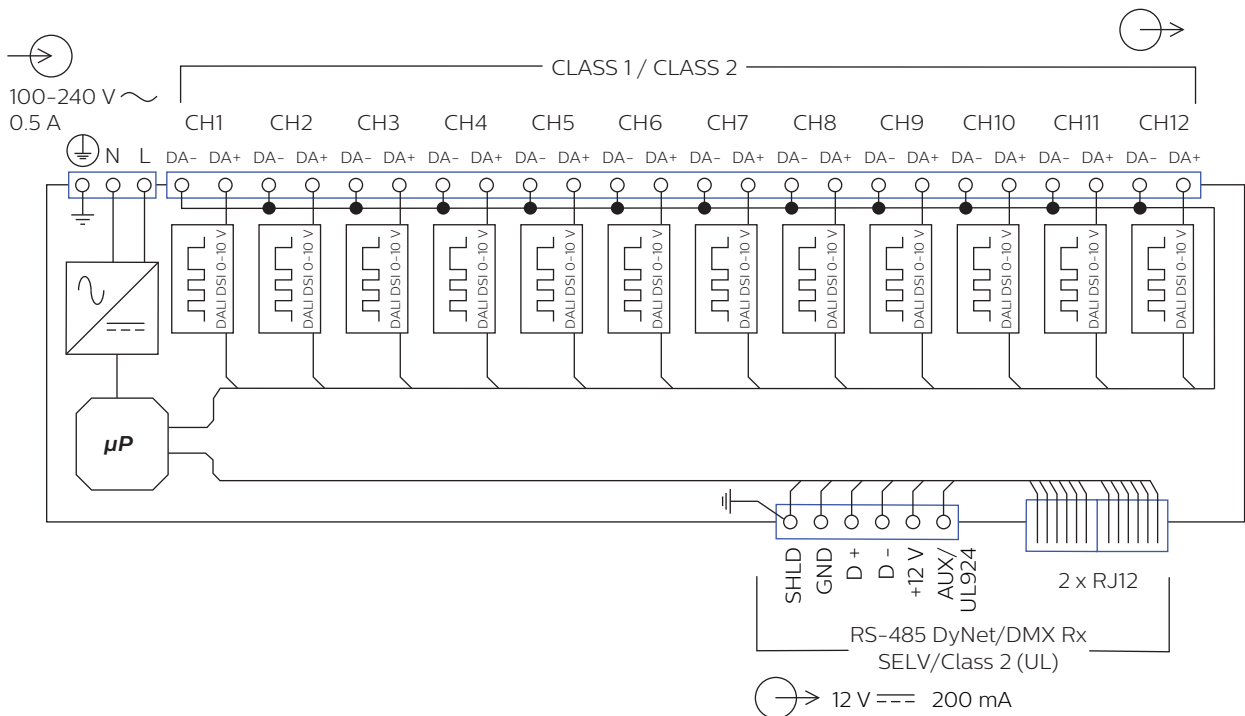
100-240 V ∼
0.5 A

CLASS 1 / CLASS 2

N L

CH1 CH2 CH3 CH4 CH5 CH6 CH7 CH8 CH9 CH10 CH11 CH12

DA- DA+ DA- DA+ DA- DA+ DA- DA+ DA- DA+ DA- DA+ DA- DA+ DA- DA+ DA- DA+ DA- DA+ DA- DA+ DA- DA+

DALI DSI 0-10 V
DALI DSI 0-10 V
DALI DSI 0-10 V
DALI DSI 0-10 V
DALI DSI 0-10 V
DALI DSI 0-10 V
DALI DSI 0-10 V
DALI DSI 0-10 V
DALI DSI 0-10 V
DALI DSI 0-10 V
DALI DSI 0-10 V
DALI DSI 0-10 V

μP

SHLD
GND
D +
D -
+12 V
AUX/ UL924

2 x RJ12

RS-485 DyNet/DMX Rx
SELV/Class 2 (UL)

12 V ⎓ 200 mA